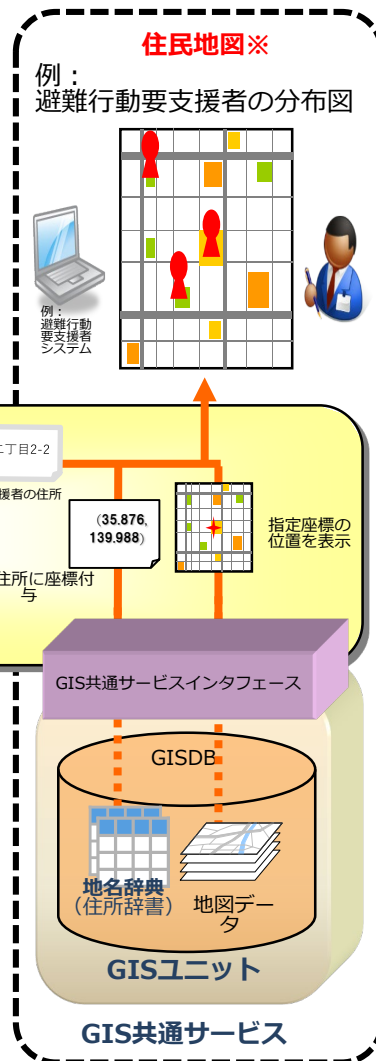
住民地図※

例：
避難行動要支援者の分布図

例：
避難行動
要支援者
システム

丁目2-2

援者の住所

（35.876,
139.988）

住所に座標付与

指定座標の位置を表示

GIS共通サービスインタフェース

GISDB

地名辞典
（住所辞書）

地図データ

GISユニット

GIS共通サービス